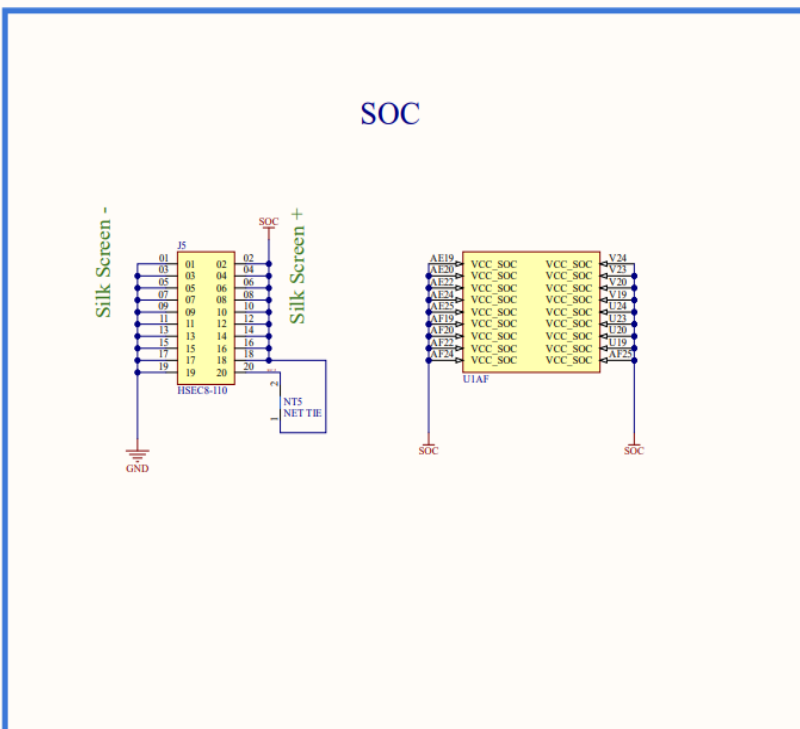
SOC

Silk Screen -

J5

| 01 | 01 | 02 | 02 |
|---|---|---|---|
| 03 | 03 | 04 | 04 |
| 05 | 05 | 06 | 06 |
| 07 | 07 | 08 | 08 |
| 09 | 09 | 10 | 10 |
| 11 | 11 | 12 | 12 |
| 13 | 13 | 14 | 14 |
| 15 | 15 | 16 | 16 |
| 17 | 17 | 18 | 18 |
| 19 | 19 | 20 | 20 |

HSEC8-110

SOC

Silk Screen +

2
NT5
NET TIE
1

GND

| AE19 | VCC_SOC | VCC_SOC | V24 |
|---|---|---|---|
| AE20 | VCC_SOC | VCC_SOC | V23 |
| AE22 | VCC_SOC | VCC_SOC | V20 |
| AE24 | VCC_SOC | VCC_SOC | V19 |
| AE25 | VCC_SOC | VCC_SOC | U24 |
| AF19 | VCC_SOC | VCC_SOC | U23 |
| AF20 | VCC_SOC | VCC_SOC | U20 |
| AF22 | VCC_SOC | VCC_SOC | U19 |
| AF24 | VCC_SOC | VCC_SOC | AF25 |

U1AF

SOC

SOC